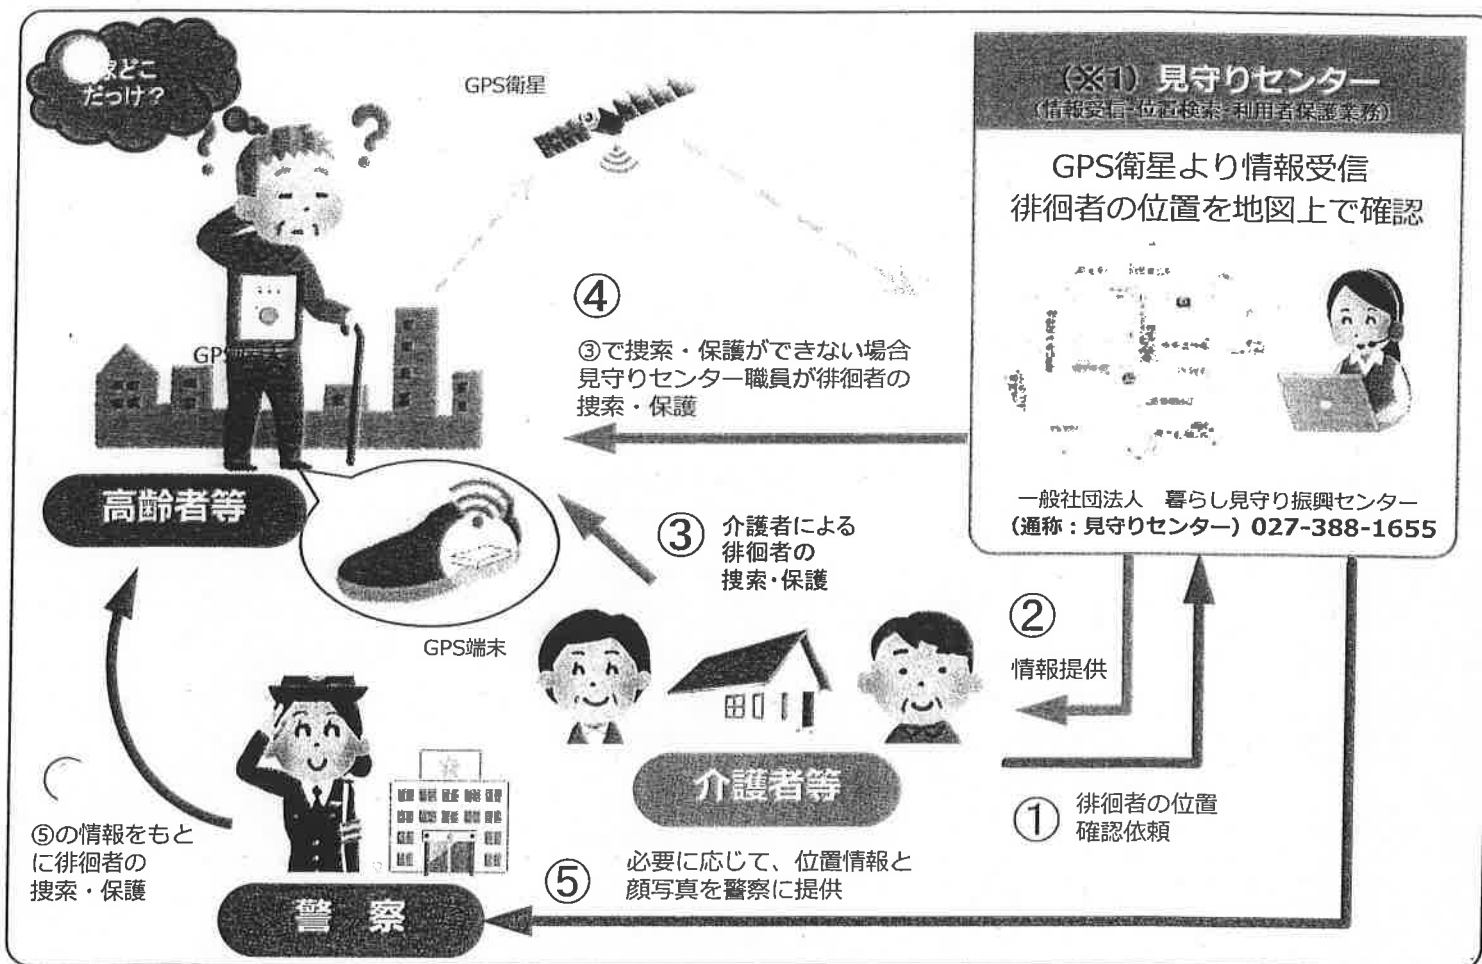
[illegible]家どこだっけ？

GPS衛星

（※1）見守りセンター
（情報受信・位置検索・利用者保護業務）

GPS衛星より情報受信
徘徊者の位置を地図上で確認

④
③で捜索・保護ができない場合
見守りセンター職員が徘徊者の捜索・保護

GPS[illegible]

高齢者等

③
介護者による
徘徊者の
捜索・保護

一般社団法人　暮らし見守り振興センター
（通称：見守りセンター）027-388-1655

②
情報提供

GPS端末

介護者等

①
徘徊者の位置
確認依頼

⑤の情報をもとに徘徊者の
捜索・保護

⑤
必要に応じて、位置情報と
顔写真を警察に提供

警　察